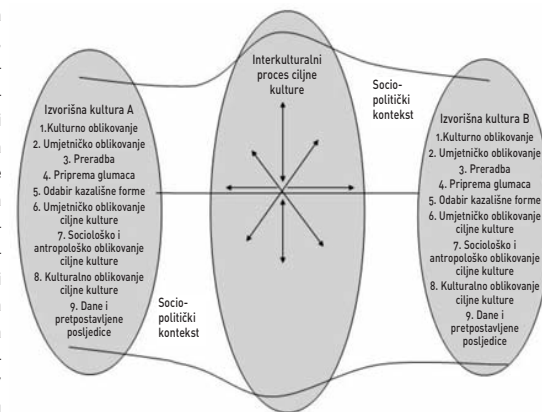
Interkulturalni proces ciljne kulture

Sociopolitički kontekst

Izvorišna kultura A
1.Kulturno oblikovanje
2. Umjetničko oblikovanje
3. Preradba
4. Priprema glumaca
5. Odabir kazališne forme
6. Umjetničko oblikovanje ciljne kulture
7. Sociološko i antropološko oblikovanje ciljne kulture
8. Kulturalno oblikovanje ciljne kulture
9. Dane i pretpostavljene posljedice

Sociopolitički kontekst

Izvorišna kultura B
1.Kulturno oblikovanje
2. Umjetničko oblikovanje
3. Preradba
4. Priprema glumaca
5. Odabir kazališne forme
6. Umjetničko oblikovanje ciljne kulture
7. Sociološko i antropološko oblikovanje ciljne kulture
8. Kulturalno oblikovanje ciljne kulture
9. Dane i pretpostavljene posljedice